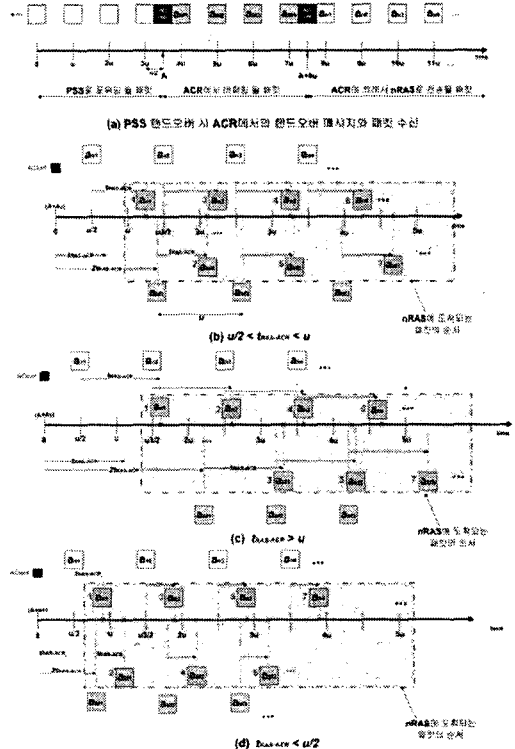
(a) PSS 핸드오버 시 ACR에서의 핸드오버 메시지와 패킷 수신

PSS로 포워딩 될 패킷

ACR에서 버퍼링 될 패킷

ACR을 통해서 nRAS로 전송될 패킷

time

(b) $u/2 < t_{nRAS-ACR} < u$

nRAS에 도착되는 패킷의 순서

(c) $t_{nRAS-ACR} > u$

nRAS에 도착되는 패킷의 순서

(d) $t_{nRAS-ACR} < u/2$

nRAS에 도착되는 패킷의 순서